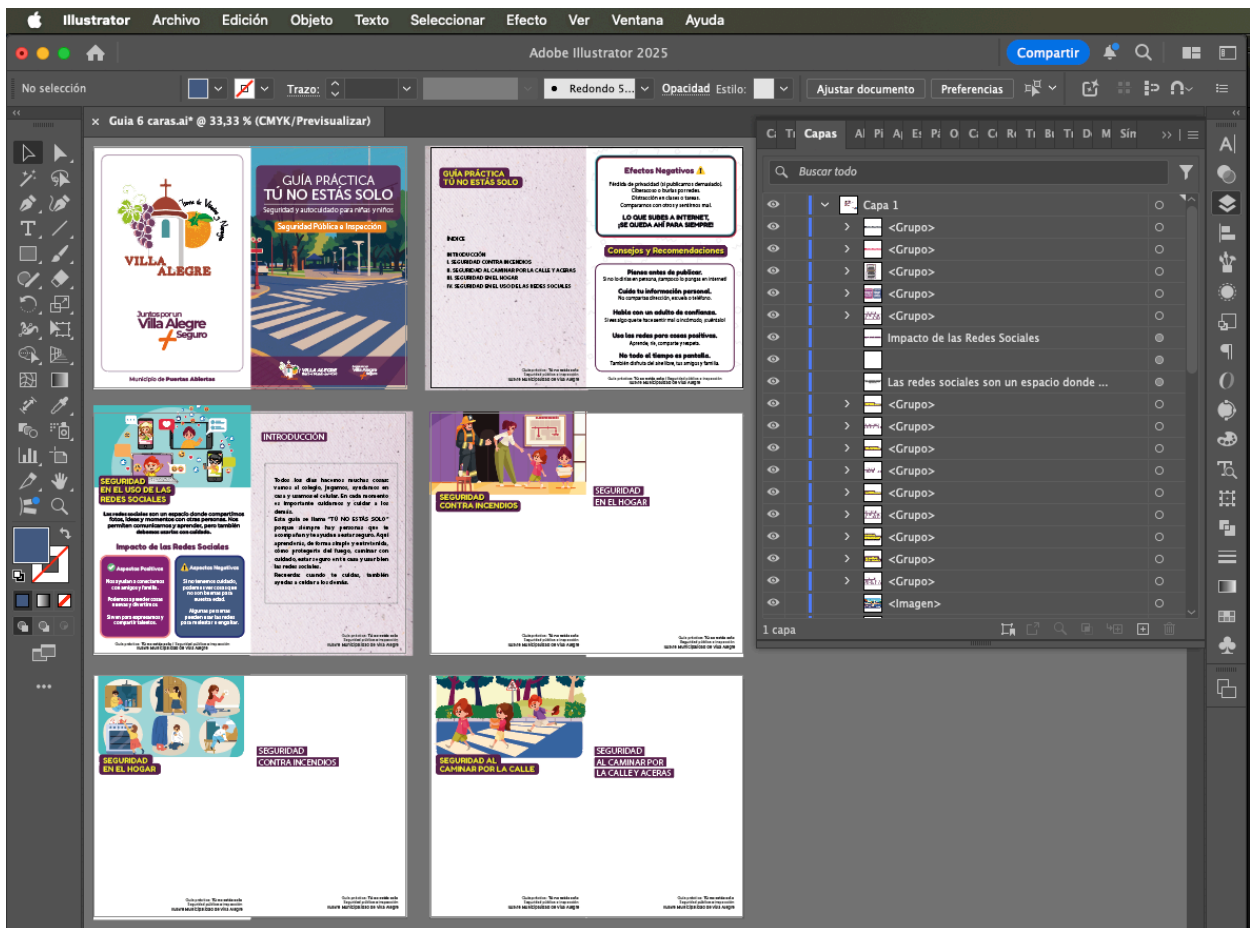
Illustrator Archivo Edición Objeto Texto Seleccionar Efecto Ver Ventana Ayuda

Adobe Illustrator 2025

Compartir

No selección Trazo: Redondo 5... Opacidad Estilo: Ajustar documento Preferencias

Guia 6 caras.ai* @ 33,33 % (CMYK/Previsualizar)

Capas

Buscar todo

Capa 1
<Grupo>
<Grupo>
<Grupo>
<Grupo>
<Grupo>
Impacto de las Redes Sociales
Las redes sociales son un espacio donde ...
<Grupo>
<Grupo>
<Grupo>
<Grupo>
<Grupo>
<Grupo>
<Grupo>
<Grupo>
<Grupo>
<Imagen>

1 capa

VILLA ALEGRE

Juntos por un Villa Alegre Seguro

Municipio de Puertas Abiertas

GUÍA PRÁCTICA
TÚ NO ESTÁS SOLO
Seguridad y autocuidado para niñas y niños
Seguridad Pública e Inspección

GUÍA PRÁCTICA
TÚ NO ESTÁS SOLO

ÍNDICE
INTRODUCCIÓN
I. SEGURIDAD CONTRA INCENDIOS
II. SEGURIDAD AL CAMINAR POR LA CALLE Y ACERAS
III. SEGURIDAD EN EL HOGAR
IV. SEGURIDAD EN EL USO DE LAS REDES SOCIALES

Efectos Negativos

Pérdida de privacidad (si publicamos demasiado).
Ciberacoso o burlas por redes.
Distracción en clases o tareas.
Comparamos con otros y sentirnos mal.

LO QUE SUBES A INTERNET, ¡SE QUEDA AHÍ PARA SIEMPRE!

Consejos y Recomendaciones

Piensa antes de publicar.
Cuida tu información personal.
Habla con un adulto de confianza.
Usa las redes para cosas positivas.
No todo el tiempo es pantalla.

SEGURIDAD EN EL USO DE LAS REDES SOCIALES

Impacto de las Redes Sociales

Aspectos Positivos
Aspectos Negativos

INTRODUCCIÓN

Todos los días hacemos muchas cosas: vamos al colegio, jugamos, ayudamos en casa y usamos el celular. En cada momento es importante cuidarnos y cuidar a los demás.
Esta guía se llama "TÚ NO ESTÁS SOLO" porque siempre hay personas que te acompañan y te ayudan a estar seguro. Aquí aprenderás, de forma simple y entretenida, cómo protegerte del fuego, caminar con cuidado, estar seguro en tu casa y usar bien las redes sociales.
Recuerda: cuando te cuidas, también ayudas a cuidar a los demás.

SEGURIDAD CONTRA INCENDIOS

SEGURIDAD EN EL HOGAR

SEGURIDAD EN EL HOGAR

SEGURIDAD CONTRA INCENDIOS

SEGURIDAD AL CAMINAR POR LA CALLE

SEGURIDAD AL CAMINAR POR LA CALLE Y ACERAS